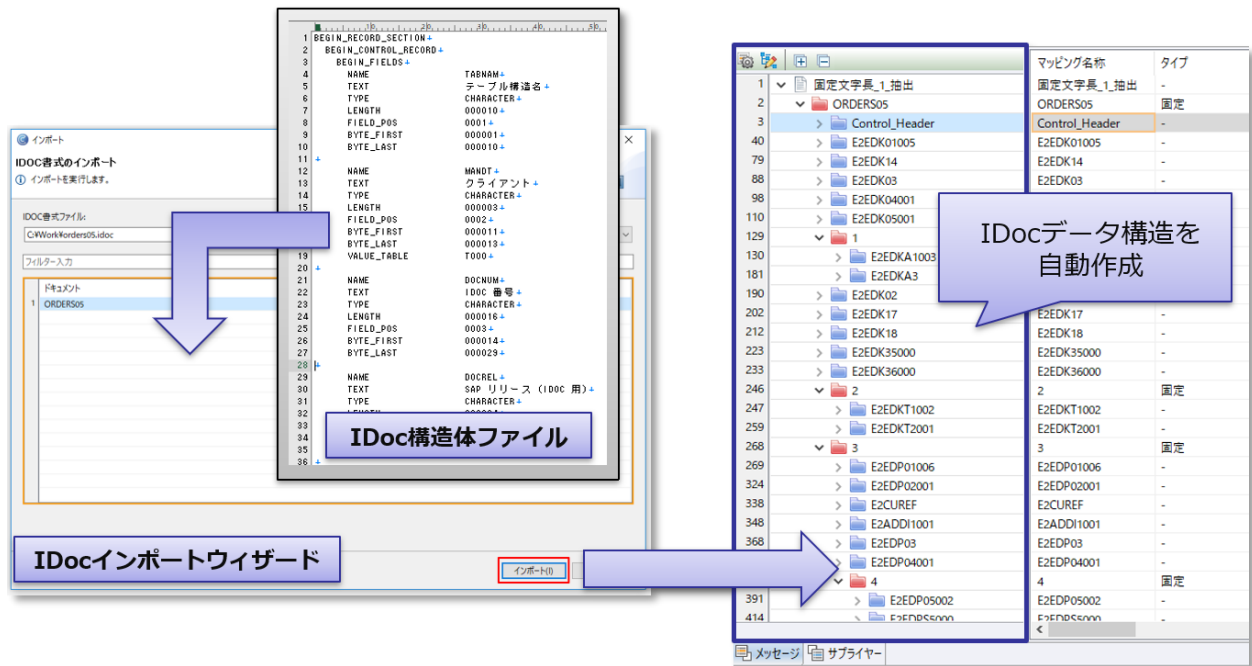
インポート

IDOC書式のインポート

インポートを実行します。

IDOC書式ファイル:

C:¥Work¥orders05.idoc

フィルター入力

ドキュメント

1 ORDERS05

IDocインポートウィザード

インポート(I)

1 BEGIN_RECORD_SECTION
2 BEGIN_CONTROL_RECORD
3 BEGIN_FIELDS
4 NAME TABNAM
5 TEXT テーブル構造名
6 TYPE CHARACTER
7 LENGTH 000010
8 FIELD_POS 0001
9 BYTE_FIRST 000001
10 BYTE_LAST 000010
11
12 NAME MANDT
13 TEXT クライアント
14 TYPE CHARACTER
15 LENGTH 000003
16 FIELD_POS 0002
17 BYTE_FIRST 000011
18 BYTE_LAST 000013
19 VALUE_TABLE T000
20
21 NAME DOCNUM
22 TEXT IDOC 番号
23 TYPE CHARACTER
24 LENGTH 000016
25 FIELD_POS 0003
26 BYTE_FIRST 000014
27 BYTE_LAST 000029
28
29 NAME DOCREL
30 TEXT SAP リリース (IDOC 用)
31 TYPE CHARACTER
32
33
34
35
36

IDoc構造体ファイル

| | | マッピング名称 | タイプ |
|---|---|---|---|
| 1 | 固定文字長_1_抽出 | 固定文字長_1_抽出 | - |
| 2 | ORDERS05 | ORDERS05 | 固定 |
| 3 | Control_Header | Control_Header | - |
| 40 | E2EDK01005 | E2EDK01005 | - |
| 79 | E2EDK14 | E2EDK14 | - |
| 88 | E2EDK03 | E2EDK03 | - |
| 98 | E2EDK04001 | | |
| 110 | E2EDK05001 | | |
| 129 | 1 | | |
| 130 | E2EDKA1003 | | |
| 181 | E2EDKA3 | | |
| 190 | E2EDK02 | | |
| 202 | E2EDK17 | E2EDK17 | - |
| 212 | E2EDK18 | E2EDK18 | - |
| 223 | E2EDK35000 | E2EDK35000 | - |
| 233 | E2EDK36000 | E2EDK36000 | - |
| 246 | 2 | 2 | 固定 |
| 247 | E2EDKT1002 | E2EDKT1002 | - |
| 259 | E2EDKT2001 | E2EDKT2001 | - |
| 268 | 3 | 3 | 固定 |
| 269 | E2EDP01006 | E2EDP01006 | - |
| 324 | E2EDP02001 | E2EDP02001 | - |
| 338 | E2CUREF | E2CUREF | - |
| 348 | E2ADDI1001 | E2ADDI1001 | - |
| 368 | E2EDP03 | E2EDP03 | - |
| | E2EDP04001 | E2EDP04001 | - |
| | 4 | 4 | 固定 |
| 391 | E2EDP05002 | E2EDP05002 | - |
| 414 | E2EDPS5000 | E2EDPS5000 | |

IDocデータ構造を自動作成

メッセージ サプライヤー